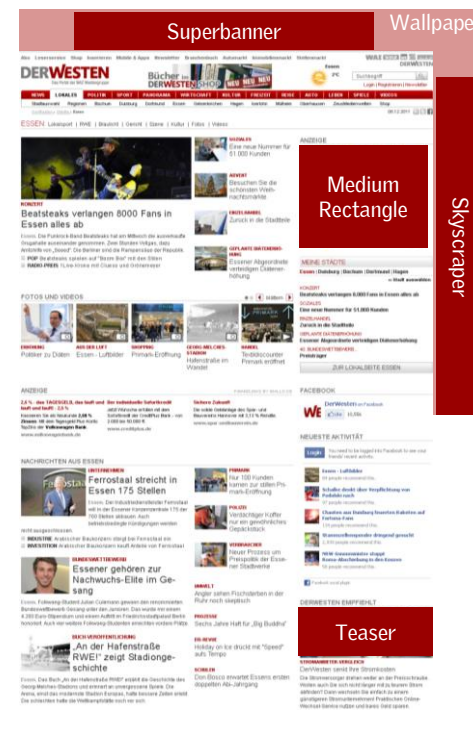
Superbanner

Wallpaper

DERWESTEN

Bücher im DERWESTEN

ESSEN

KONZERT

Beatsteaks verlangen 8000 Fans in Essen alles ab

Medium Rectangle

Skyscraper

FOTOS UND VIDEOS

ANZEIGE

FACEBOOK

NEUESTE AKTIVITÄT

NACHRICHTEN AUS ESSEN

Ferrostaal streicht in Essen 175 Stellen

Essener gehören zur Nachwuchs-Elite im Gesang

„An der Hafenstraße RWE!" zeigt Stadiongeschichte

DERWESTEN EMPFIEHLT

Teaser